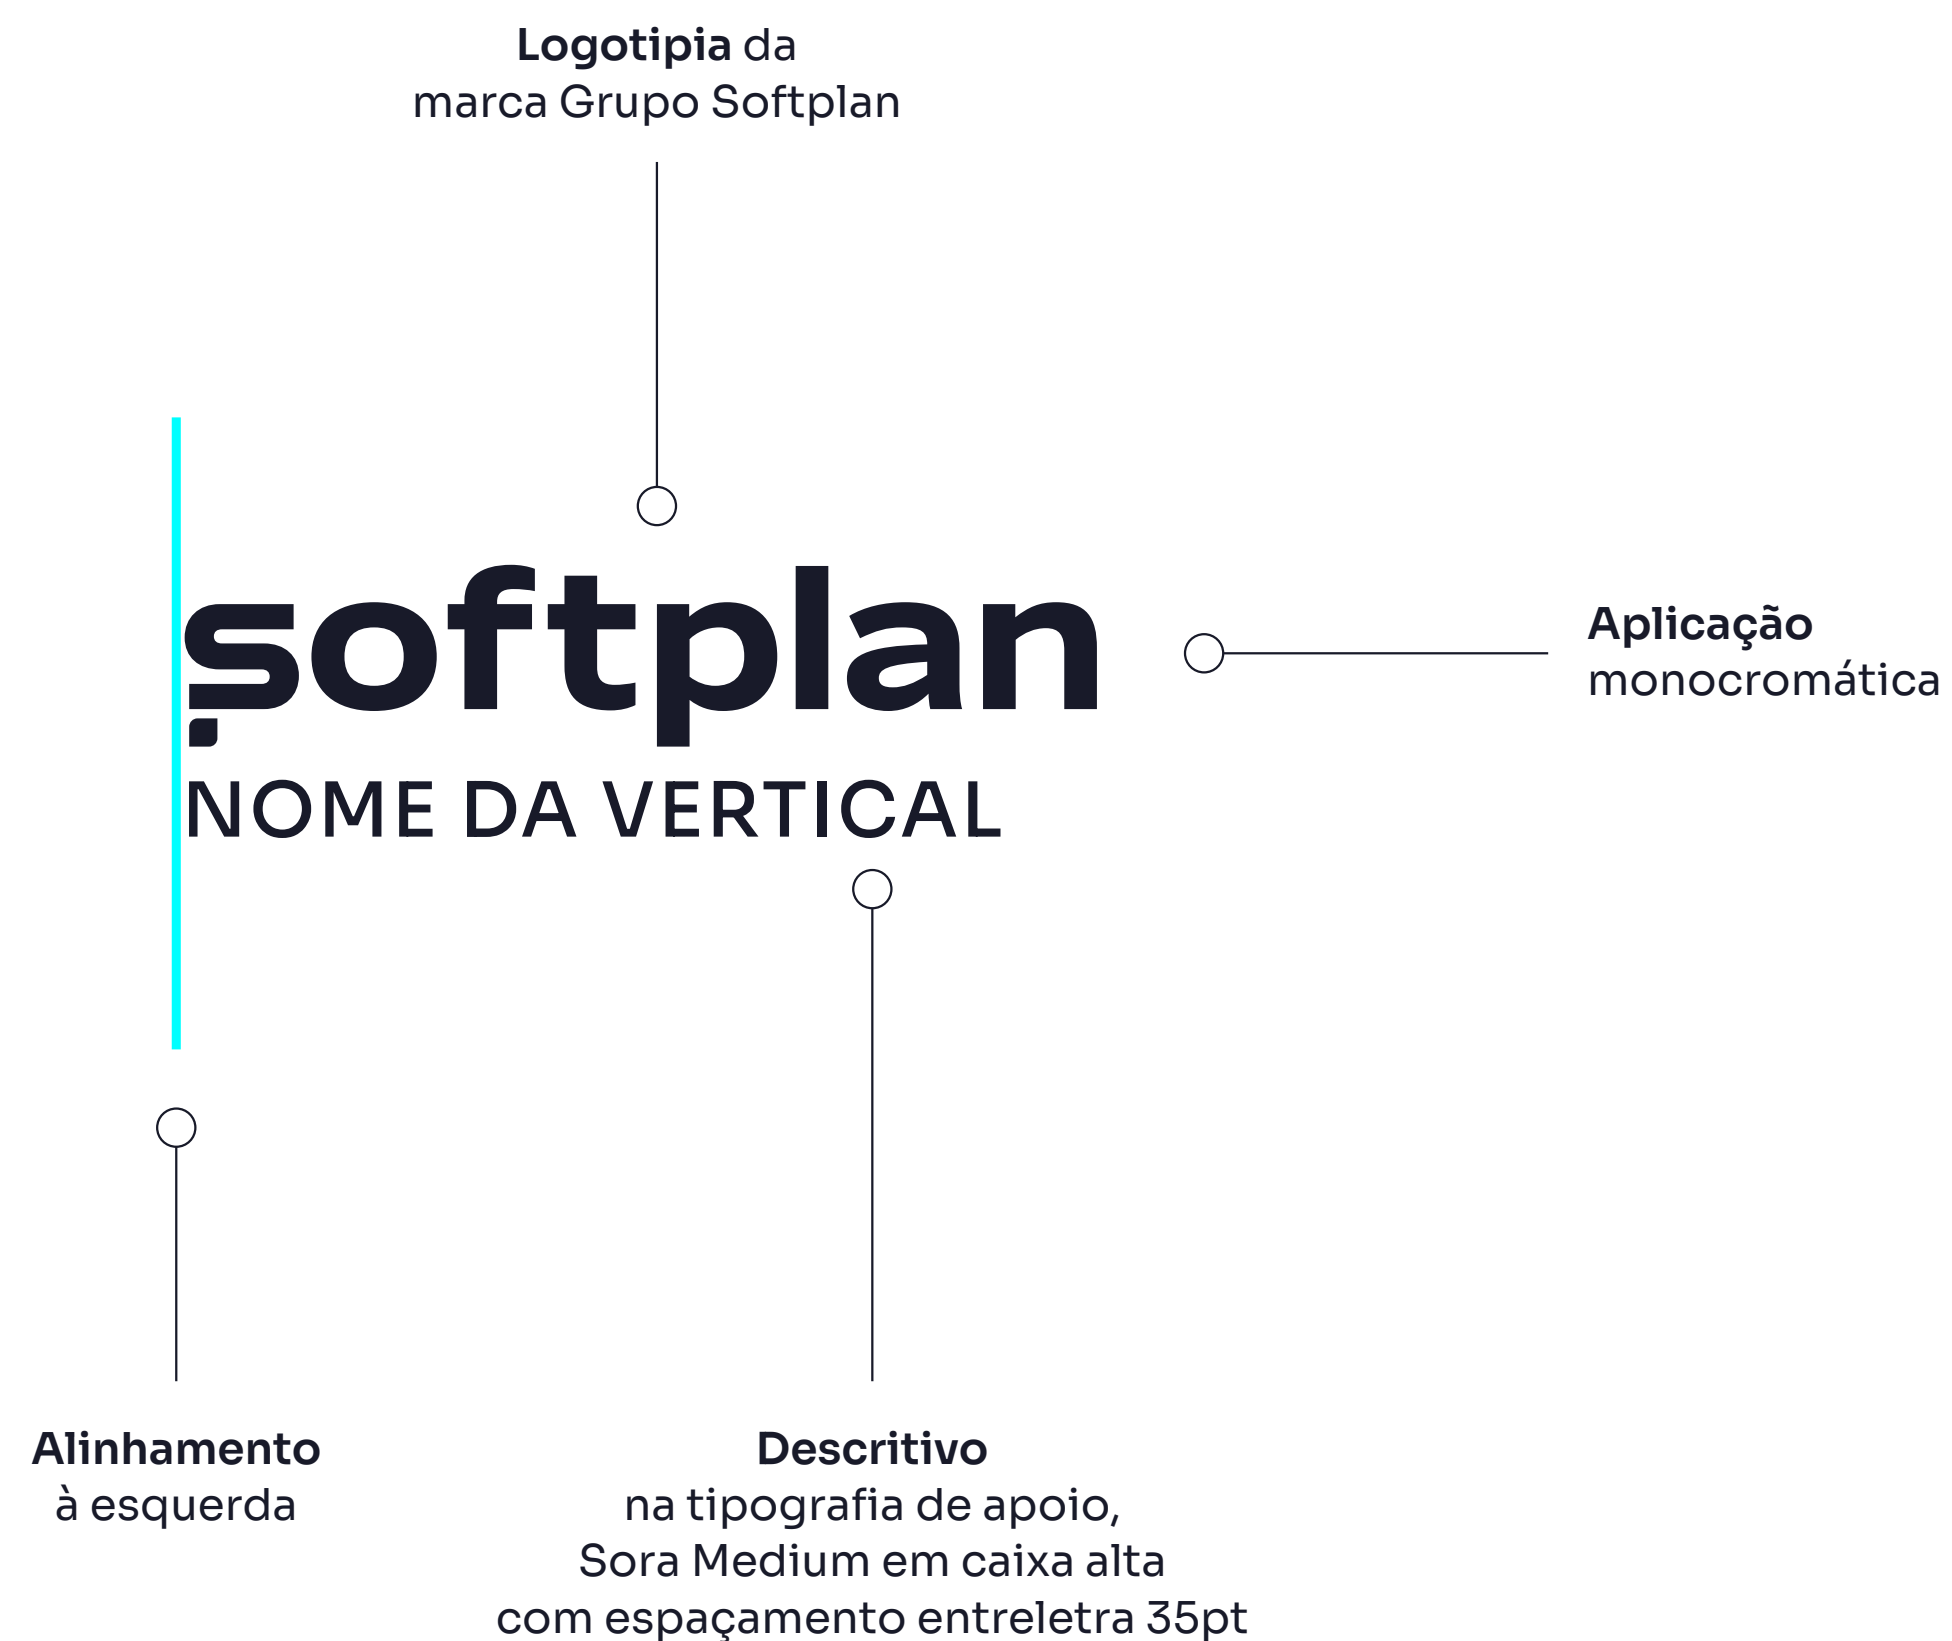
**Logotipia** da
marca Grupo Softplan

softplan
NOME DA VERTICAL

**Aplicação**
monocromática

**Alinhamento**
à esquerda

**Descritivo**
na tipografia de apoio,
Sora Medium em caixa alta
com espaçamento entreletra 35pt